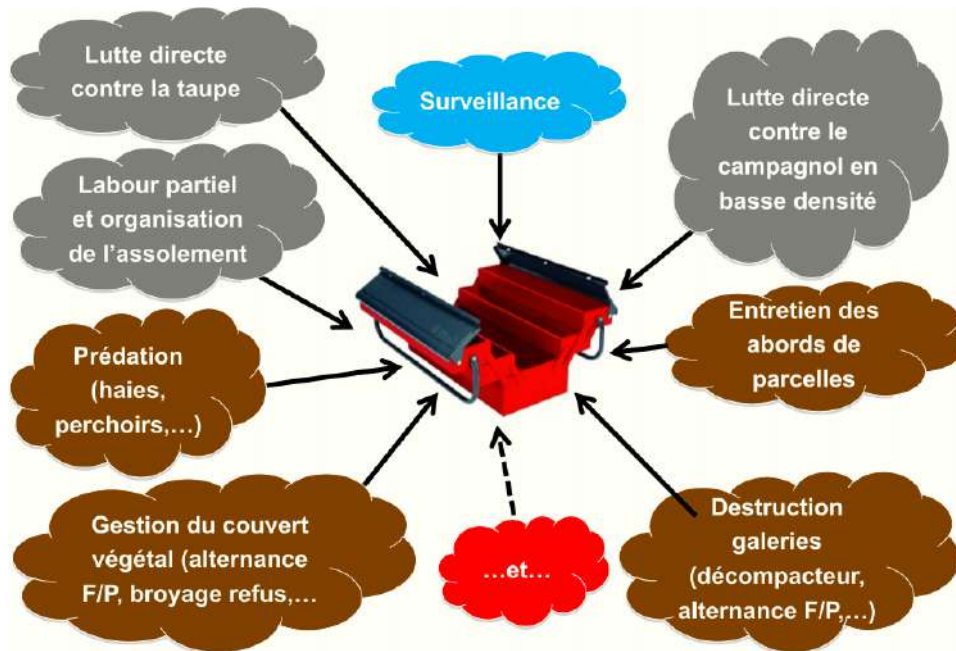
Lutte directe contre la taupe

Surveillance

Lutte directe contre le campagnol en basse densité

Labour partiel et organisation de l'assolement

Entretien des abords de parcelles

Prédation (haies, perchoirs,…)

Gestion du couvert végétal (alternance F/P, broyage refus,…

…et…

Destruction galeries (décompacteur, alternance F/P,…)